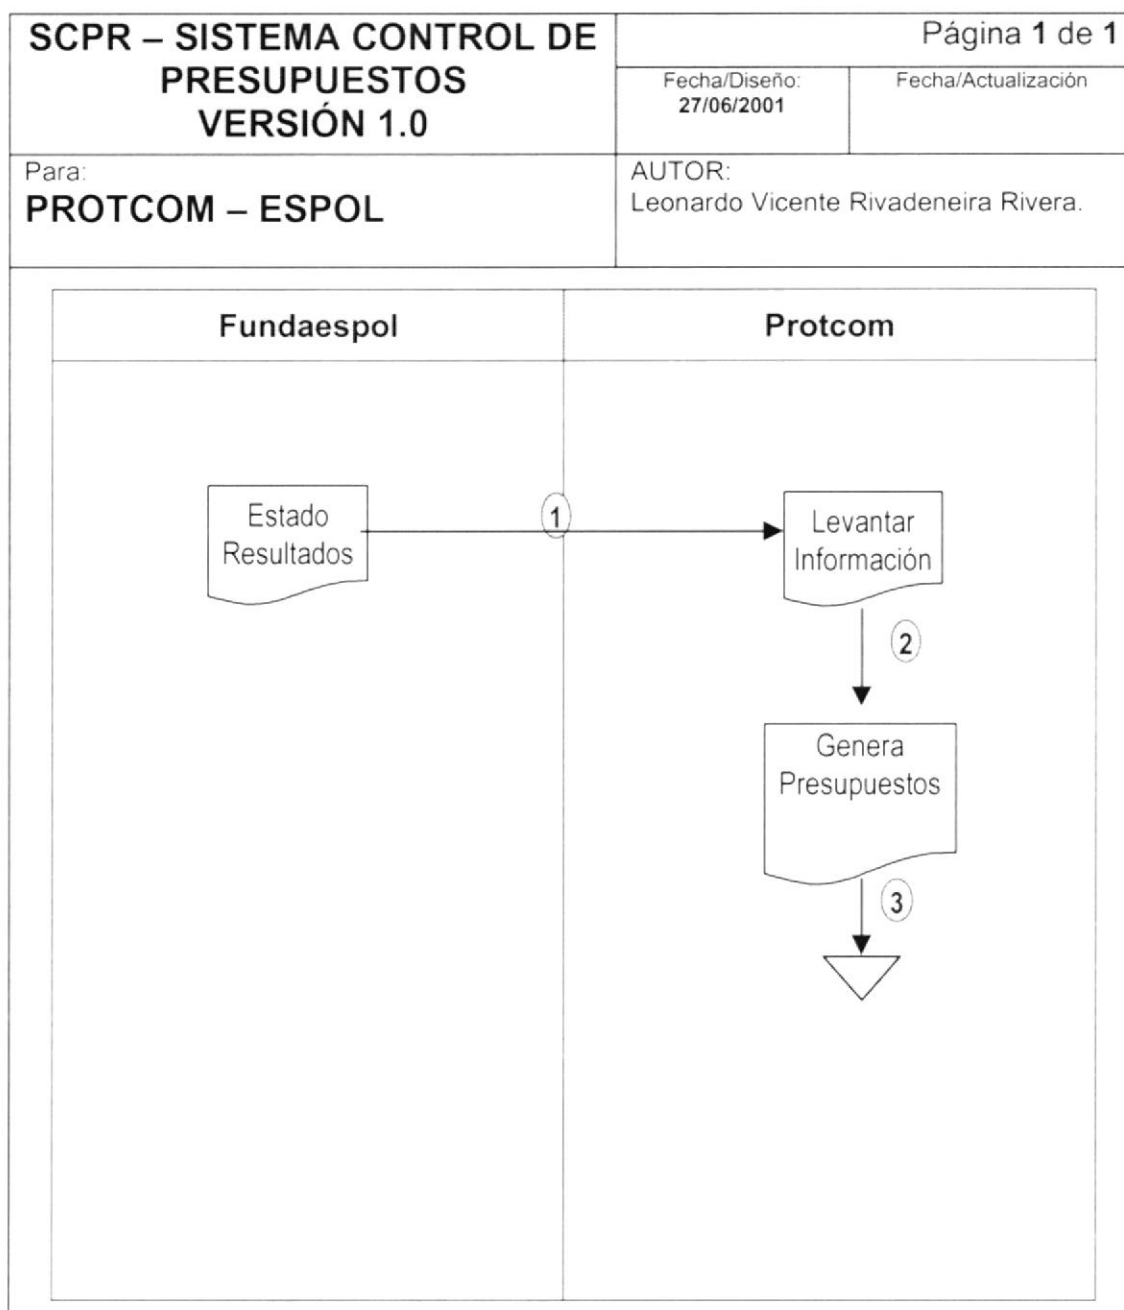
SCPR – SISTEMA CONTROL DE PRESUPUESTOS VERSIÓN 1.0

Página 1 de 1

Fecha/Diseño: 27/06/2001

Fecha/Actualización

Para:
PROTCOM – ESPOL

AUTOR:
Leonardo Vicente Rivadeneira Rivera.

Fundaespol

Protcom

Estado Resultados

1

Levantar Información

2

Genera Presupuestos

3